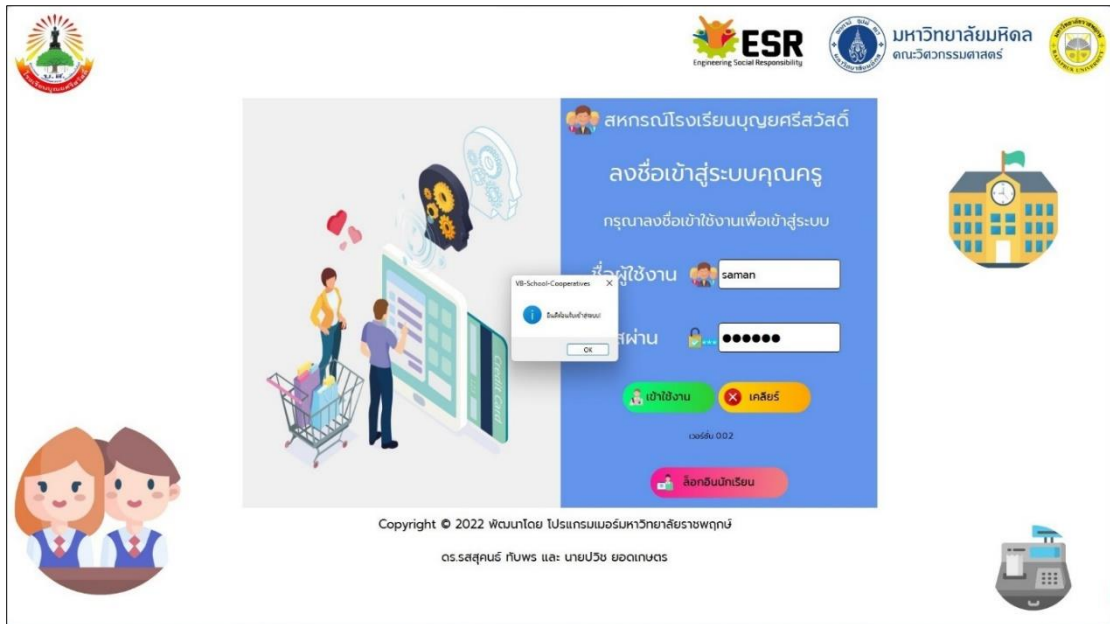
ESR
Engineering Social Responsibility

มหาวิทยาลัยมหิดล
คณะวิศวกรรมศาสตร์

สหกรณ์โรงเรียนบุญยศรีสวัสดิ์

ลงชื่อเข้าสู่ระบบคุณครู

กรุณาลงชื่อเข้าใช้งานเพื่อเข้าสู่ระบบ

ชื่อผู้ใช้งาน saman

รหัสผ่าน ••••••

VB-School-Cooperatives
ยินดีต้อนรับเข้าสู่ระบบ
OK

Credit Card

เข้าใช้งาน
เคลียร์

เวอร์ชั่น 0.02

ล็อกอินนักเรียน

Copyright © 2022 พัฒนาโดย โปรแกรมเมอร์มหาวิทยาลัยราชพฤกษ์

ดร.รสสุคนธ์ ทับพร และ นายปวิช ยอดเกษตร